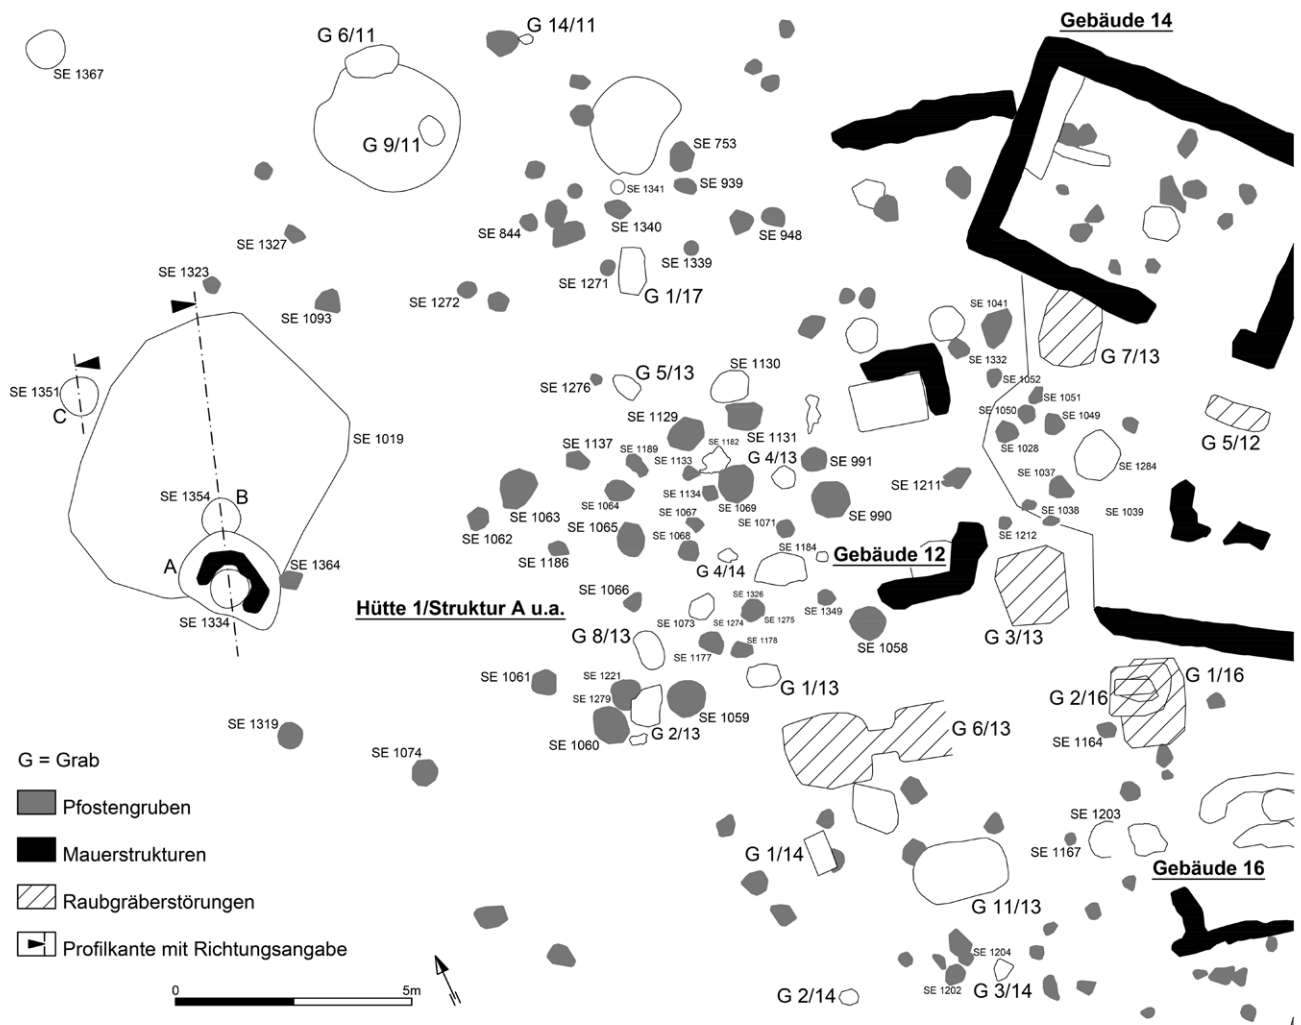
SE 1367
G 6/11
G 14/11
Gebäude 14
G 9/11
SE 753
SE 1341
SE 939
SE 1340
SE 844
SE 948
SE 1327
SE 1339
SE 1323
SE 1271
G 1/17
SE 1272
SE 1093
SE 1041
G 7/13
SE 1332
SE 1351
C
G 5/13
SE 1130
SE 1276
SE 1052
SE 1051
SE 1129
SE 1050
SE 1049
G 5/12
SE 1019
SE 1182
SE 1131
SE 1137
SE 1189
SE 1028
SE 1133
G 4/13
SE 991
SE 1284
SE 1037
SE 1211
SE 1354
B
SE 1134
SE 1069
SE 1064
SE 990
SE 1038
SE 1039
SE 1067
SE 1063
SE 1071
SE 1065
SE 1062
SE 1068
SE 1212
SE 1184
Gebäude 12
SE 1186
G 4/14
A
SE 1364
SE 1066
SE 1326
SE 1349
Hütte 1/Struktur A u.a.
SE 1334
SE 1073
SE 1274
SE 1275
G 8/13
SE 1058
G 3/13
SE 1178
SE 1177
G 1/16
SE 1221
SE 1061
G 1/13
G 2/16
SE 1279
SE 1059
G 6/13
SE 1319
SE 1060
G 2/13
SE 1164
G = Grab
SE 1074
Pfostengruben
SE 1203
Mauerstrukturen
G 1/14
SE 1167
Gebäude 16
Raubgräberstörungen
G 11/13
Profilkante mit Richtungsangabe
SE 1204
0
5m
G 2/14
SE 1202
G 3/14